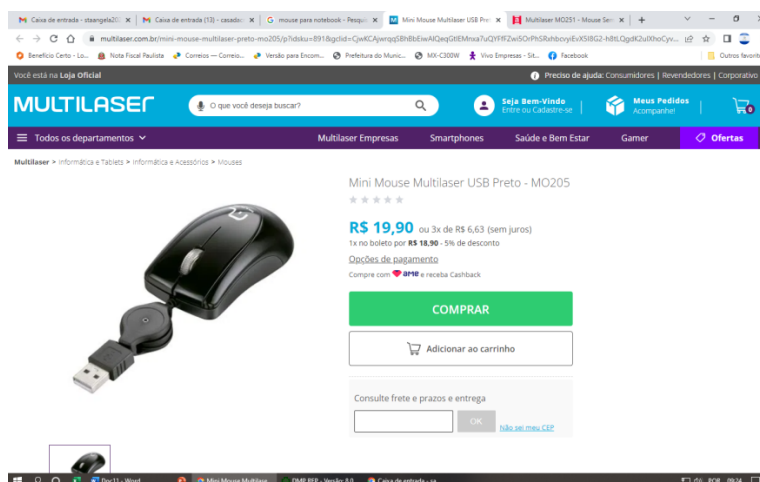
Caixa de entrada - staangela20 × | Caixa de entrada (53) - casado × | mouse para notebook - Pesqui × | Mini Mouse Multilaser USB Pre × | Multilaser MO251 - Mouse Sem × | +

multilaser.com.br/mini-mouse-multilaser-preto-mo205/p?idsku=891&gclid=CjwKCAjwrqqSBhBbEiwAlQeqGtlEMnxa7uQYFfFZwi5OrPhSRxhbcvyiEvXSI8G2-h8tLQgdK2uIXhoCyv...

Benefício Certo - Lo... | Nota Fiscal Paulista | Correios — Correio... | Versão para Encom... | Prefeitura do Munic... | MX-C300W | Vivo Empresas - Sit... | Facebook | Outros favoritos

Você está na Loja Oficial | Precisa de ajuda: Consumidores | Revendedores | Corporativo

MULTILASER | O que você deseja buscar? | Seja Bem-Vindo Entre ou Cadastre-se | Meus Pedidos Acompanhe! | 0

Todos os departamentos | Multilaser Empresas | Smartphones | Saúde e Bem Estar | Gamer | Ofertas

Multilaser > Informática e Tablets > Informática e Acessórios > Mouses

Mini Mouse Multilaser USB Preto - MO205

R$ 19,90 ou 3x de R$ 6,63 (sem juros)

1x no boleto por R$ 18,90 - 5% de desconto

Opções de pagamento

Compre com ame e receba Cashback

COMPRAR

Adicionar ao carrinho

Consulte frete e prazos e entrega

OK

Não sei meu CEP

Doc11 - Word | Mini Mouse Multilase... | DME RFP - Versão 8.0 | Caixa de entrada - sa... | POR 09:34